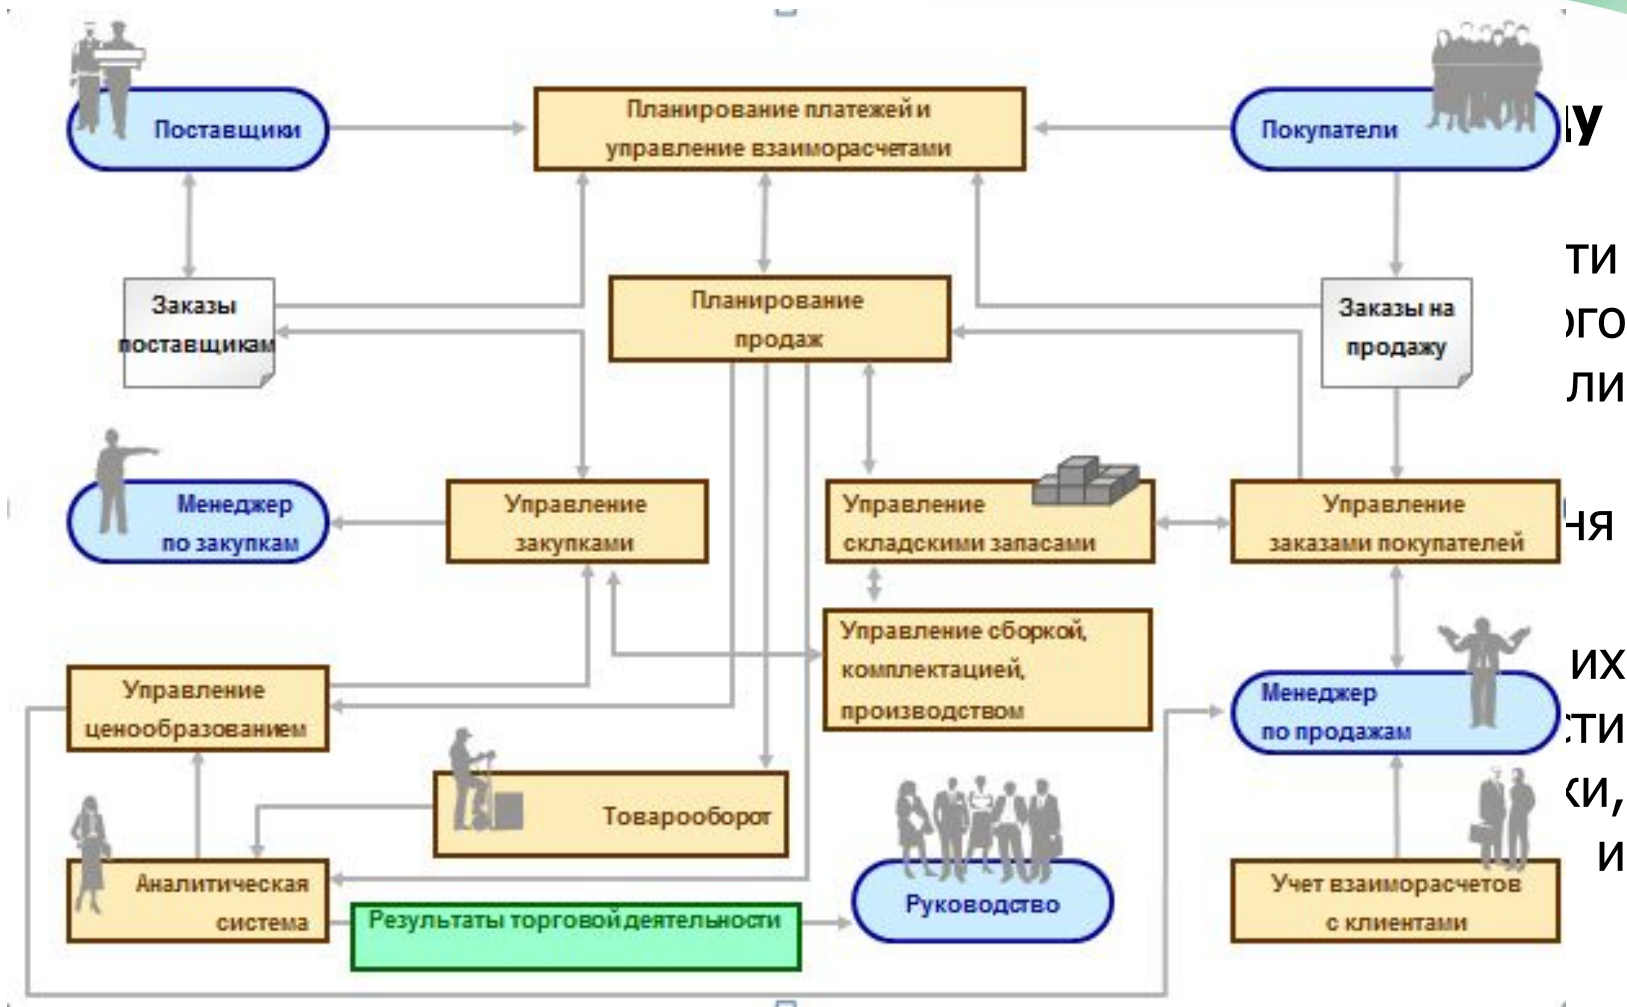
Поставщики

Планирование платежей и управление взаиморасчетами

Покупатели

Заказы поставщикам

Планирование продаж

Заказы на продажу

Менеджер по закупкам

Управление закупками

Управление складскими запасами

Управление заказами покупателей

Управление сборкой, комплектацией, производством

Управление ценообразованием

Менеджер по продажам

Товарооборот

Аналитическая система

Результаты торговой деятельности

Руководство

Учет взаиморасчетов с клиентами

у

ти
ого
ли

ня

их
сти
ки,
и